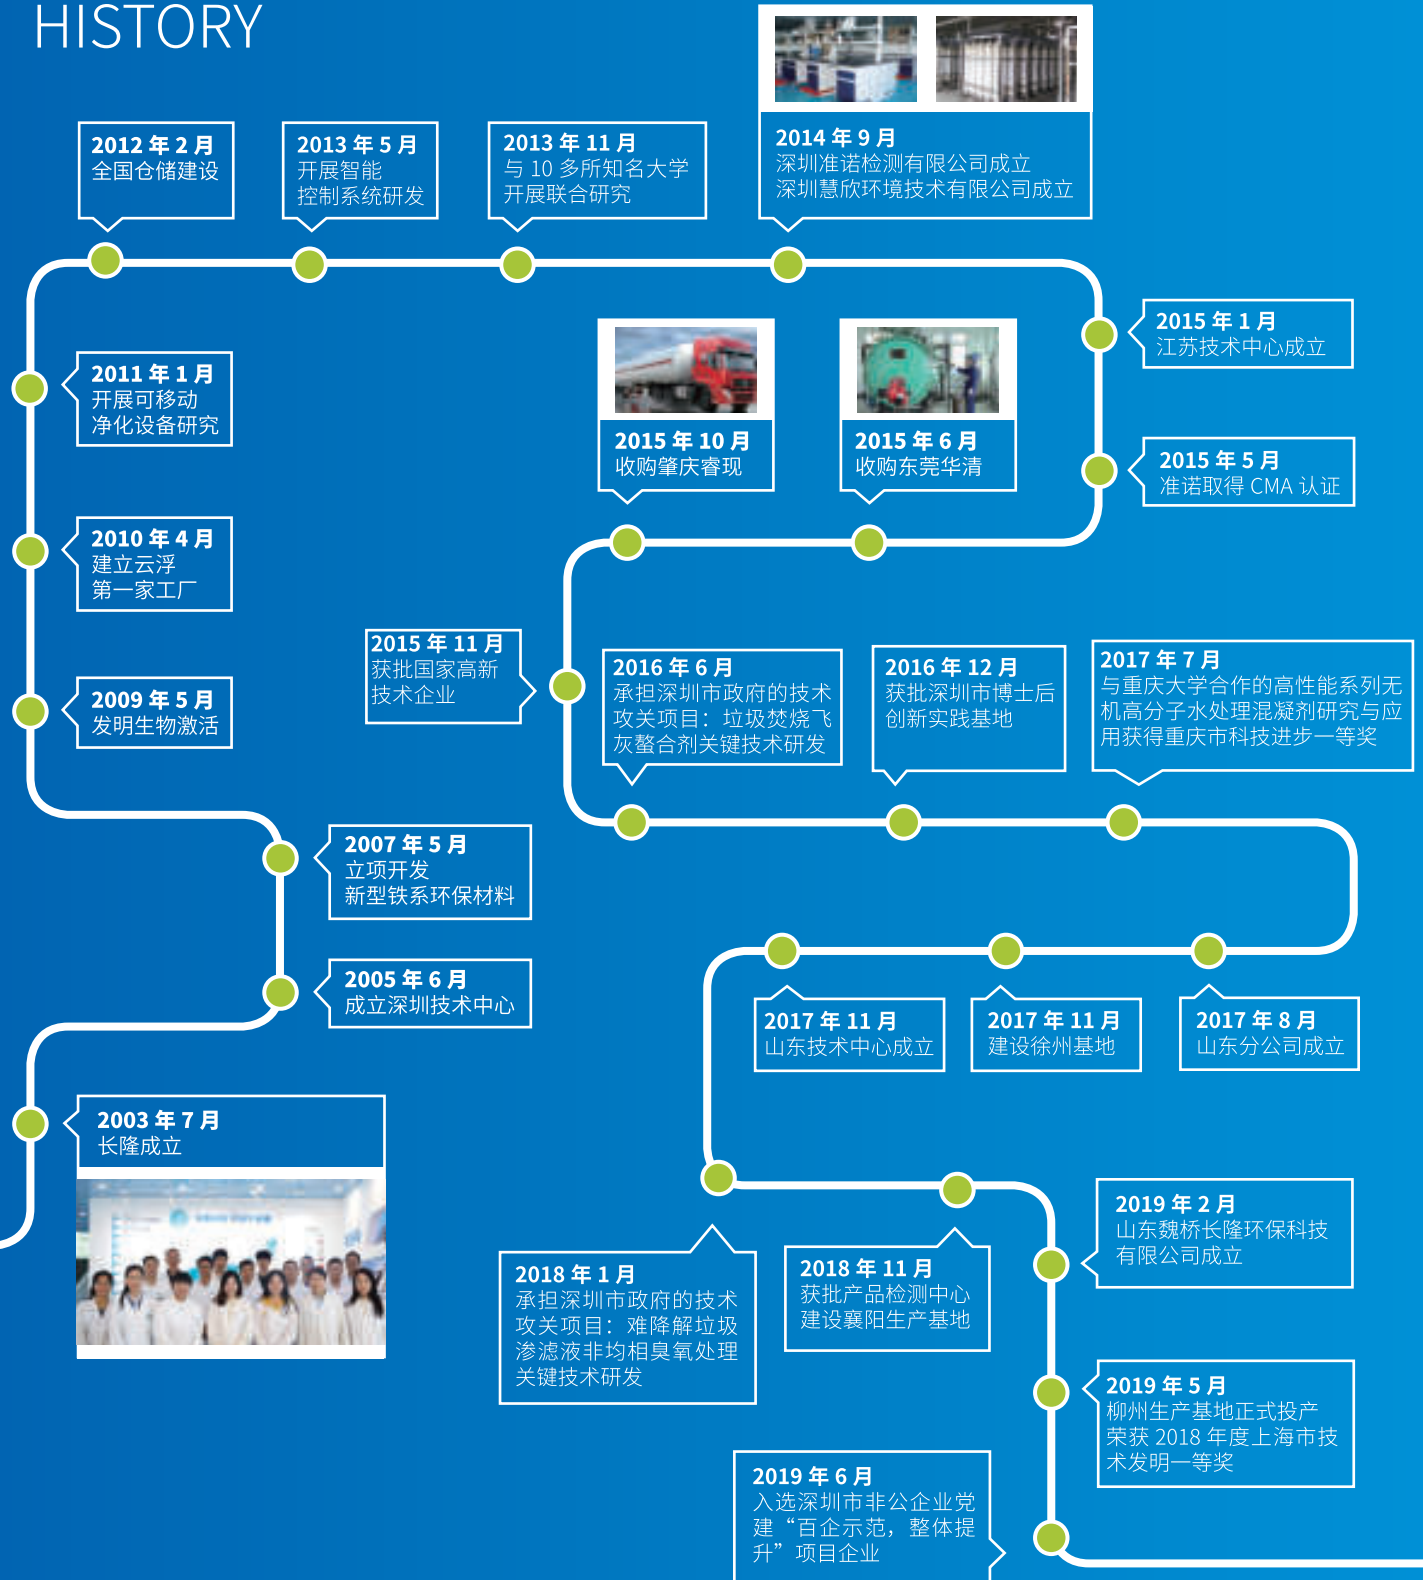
HISTORY

2003 年 7 月
长隆成立

2005 年 6 月
成立深圳技术中心

2007 年 5 月
立项开发
新型铁系环保材料

2009 年 5 月
发明生物激活

2010 年 4 月
建立云浮
第一家工厂

2011 年 1 月
开展可移动
净化设备研究

2012 年 2 月
全国仓储建设

2013 年 5 月
开展智能
控制系统研发

2013 年 11 月
与 10 多所知名大学
开展联合研究

2014 年 9 月
深圳准诺检测有限公司成立
深圳慧欣环境技术有限公司成立

2015 年 1 月
江苏技术中心成立

2015 年 5 月
准诺取得 CMA 认证

2015 年 6 月
收购东莞华清

2015 年 10 月
收购肇庆睿现

2015 年 11 月
获批国家高新
技术企业

2016 年 6 月
承担深圳市政府的技术攻关项目：垃圾焚烧飞灰螯合剂关键技术研发

2016 年 12 月
获批深圳市博士后创新实践基地

2017 年 7 月
与重庆大学合作的高性能系列无机高分子水处理混凝剂研究与应用获得重庆市科技进步一等奖

2017 年 8 月
山东分公司成立

2017 年 11 月
建设徐州基地

2017 年 11 月
山东技术中心成立

2018 年 1 月
承担深圳市政府的技术攻关项目：难降解垃圾渗滤液非均相臭氧处理关键技术研发

2018 年 11 月
获批产品检测中心
建设襄阳生产基地

2019 年 2 月
山东魏桥长隆环保科技有限公司成立

2019 年 5 月
柳州生产基地正式投产
荣获 2018 年度上海市技术发明一等奖

2019 年 6 月
入选深圳市非公企业党建“百企示范，整体提升”项目企业